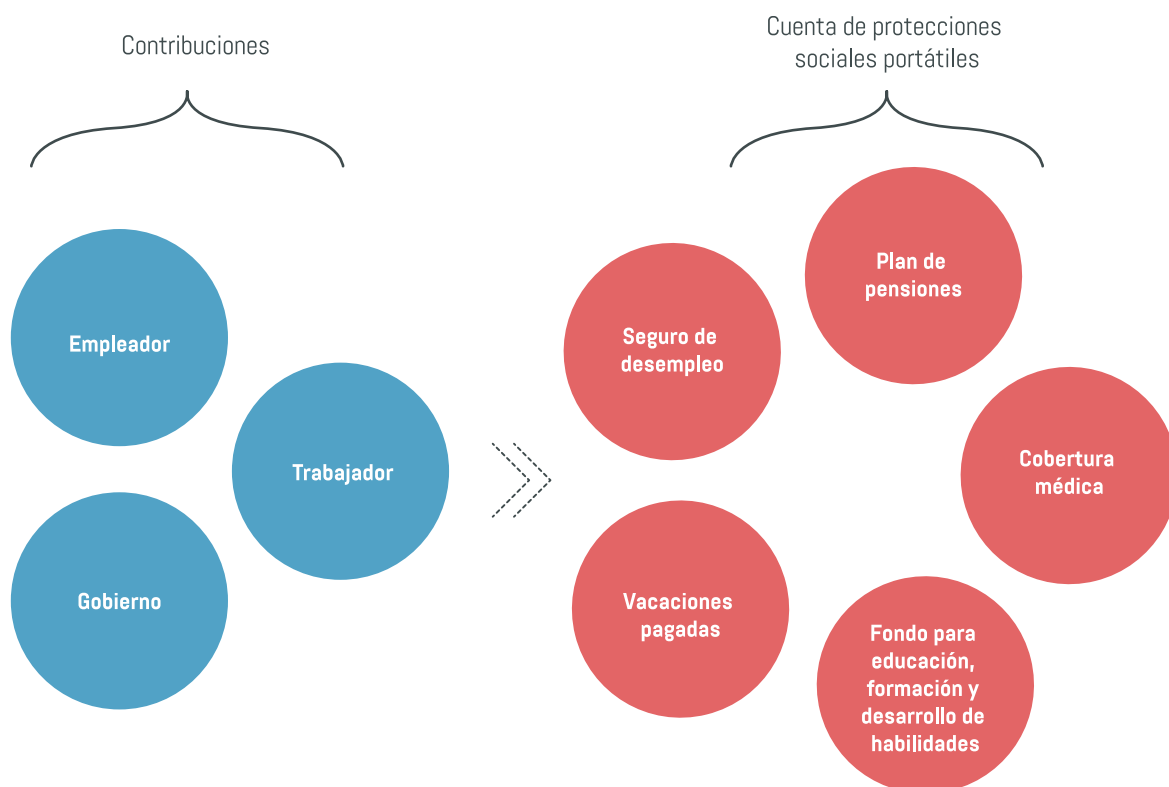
Contribuciones

Empleador

Trabajador

Gobierno

Cuenta de protecciones sociales portátiles

Plan de pensiones

Seguro de desempleo

Cobertura médica

Vacaciones pagadas

Fondo para educación, formación y desarrollo de habilidades